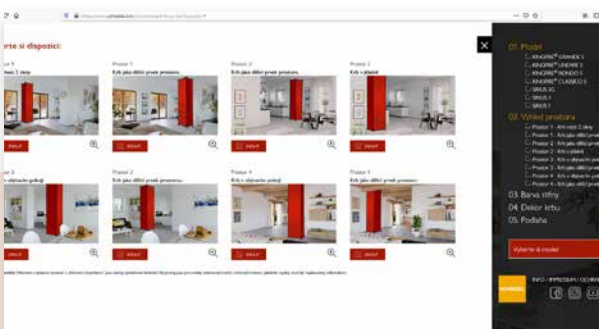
rte si dispozici:

Prostor 1
Krb jako dělicí prvek prostoru

Prostor 3
Krb jako dělicí prvek prostoru

Prostor 1
Krb v plném

Prostor 2
Krb v objímacím pokoji

Prostor 2
Krb jako dělicí prvek prostoru

Prostor 4
Krb v obývacím pokoji

Prostor 5
Krb jako dělicí prvek prostoru

01. Model
KINGFIRE GRANDE 1
KINGFIRE LINEARE 1
KINGFIRE RONDO 1
KINGFIRE CLASSICO 1
SINUS 1G
SINUS 1
SINUS 1

02. Výběr prostoru
Prostor 1 - Krb mezi 2 okny
Prostor 1 - Krb jako dělicí prvek
Prostor 2 - Krb jako dělicí prvek
Prostor 2 - Krb v plném
Prostor 3 - Krb v obývacím pokoji
Prostor 3 - Krb jako dělicí prvek
Prostor 4 - Krb v obývacím pokoji
Prostor 4 - Krb jako dělicí prvek

03. Barva stěny
04. Dekor krbu
05. Podlaha

Vyberte si model

INFO | IMPRESSUM | OCHRANA